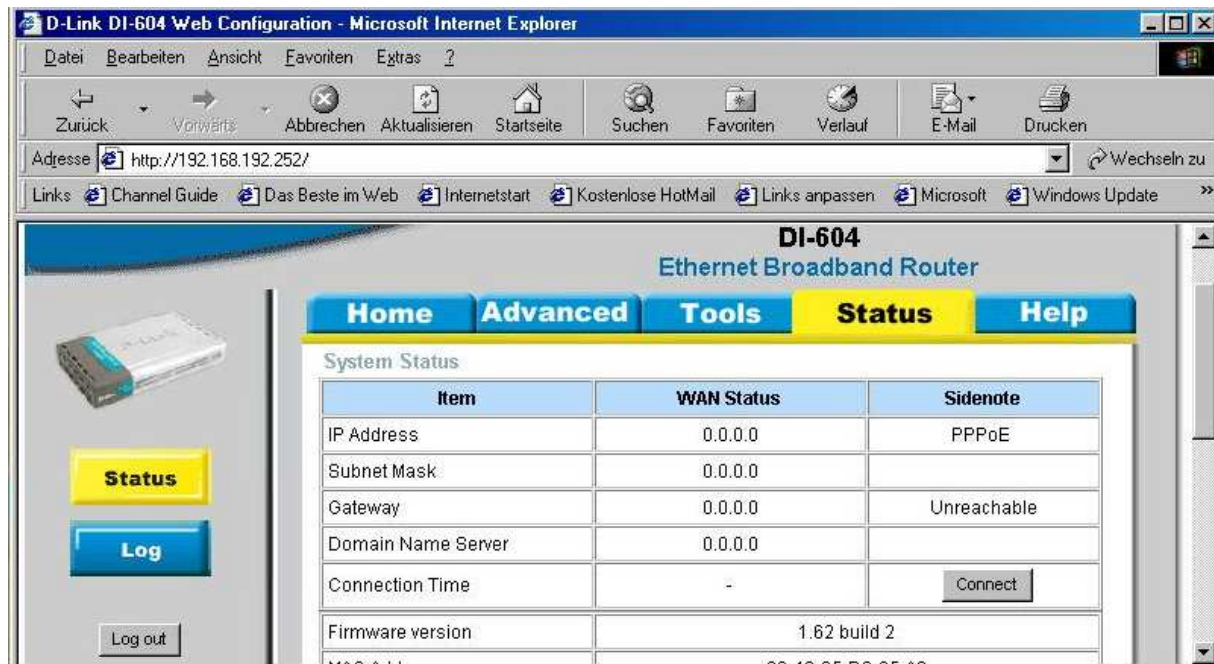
D-Link DI-604 Web Configuration - Microsoft Internet Explorer

Datei Bearbeiten Ansicht Favoriten Extras ?

Zurück Vorwärts Abbrechen Aktualisieren Startseite Suchen Favoriten Verlauf E-Mail Drucken

Adresse http://192.168.192.252/ Wechseln zu

Links Channel Guide Das Beste im Web Internetstart Kostenlose HotMail Links anpassen Microsoft Windows Update

DI-604
Ethernet Broadband Router

Home Advanced Tools Status Help

System Status

| Item | WAN Status | Sidenote |
|---|---|---|
| IP Address | 0.0.0.0 | PPPoE |
| Subnet Mask | 0.0.0.0 | |
| Gateway | 0.0.0.0 | Unreachable |
| Domain Name Server | 0.0.0.0 | |
| Connection Time | - | Connect |
| Firmware version | 1.62 build 2 | |
| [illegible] | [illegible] | |

Status

Log

Log out